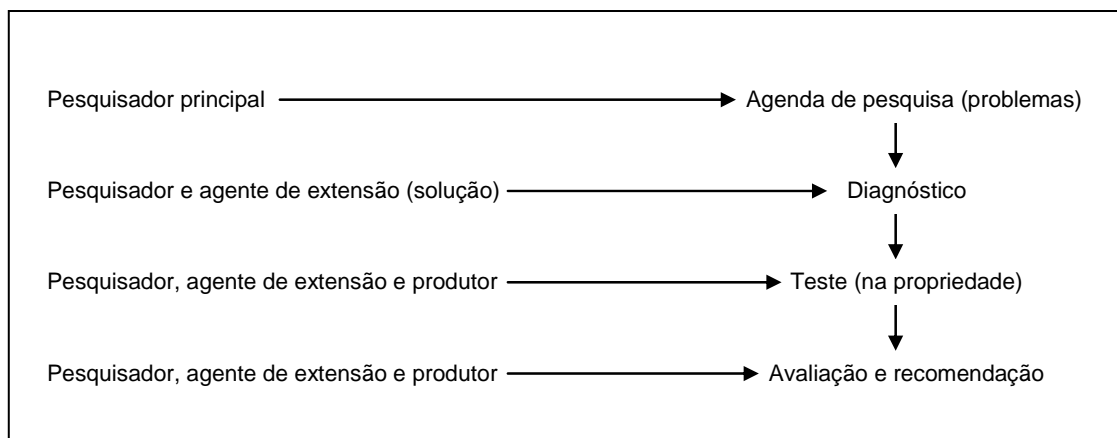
Pesquisador principal

Agenda de pesquisa (problemas)

Pesquisador e agente de extensão (solução)

Diagnóstico

Pesquisador, agente de extensão e produtor

Teste (na propriedade)

Pesquisador, agente de extensão e produtor

Avaliação e recomendação